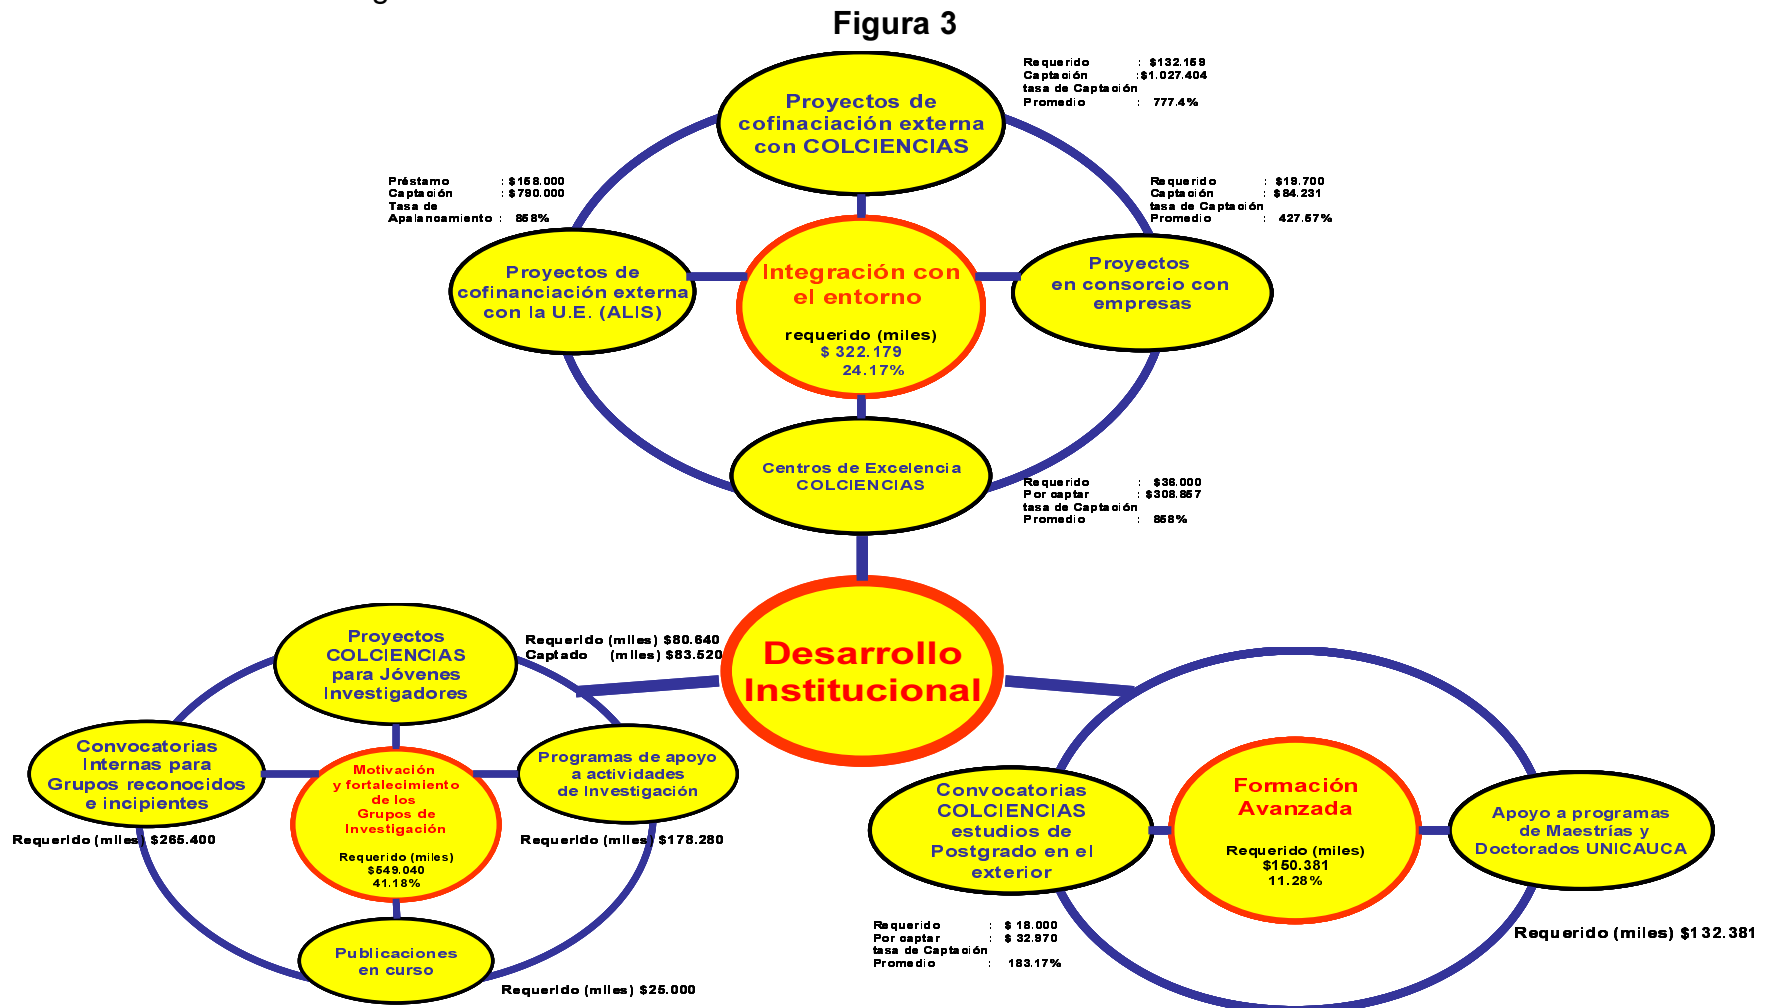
Figura 3

Proyectos de cofinaciación externa con COLCIENCIAS

Requerido : $132.159
Captación :$1.027.404
tasa de Captación
Promedio : 777.4%

Préstamo : $158.000
Captación : $790.000
Tasa de
Apalancamiento : 858%

Requerido : $19.700
Captación : $84.231
tasa de Captación
Promedio : 427.57%

Proyectos de cofinanciación externa con la U.E. (ALIS)

Integración con el entorno

requerido (miles)
$ 322.179
24.17%

Proyectos en consorcio con empresas

Centros de Excelencia COLCIENCIAS

Requerido : $36.000
Por captar : $308.857
tasa de Captación
Promedio : 858%

Proyectos COLCIENCIAS para Jóvenes Investigadores

Requerido (miles) $80.640
Captado (miles) $83.520

Desarrollo Institucional

Convocatorias Internas para Grupos reconocidos e incipientes

Motivación y fortalecimiento de los Grupos de Investigación

Requerido (miles)
$549.040
41.18%

Programas de apoyo a actividades de investigación

Requerido (miles) $265.400

Requerido (miles) $178.280

Publicaciones en curso

Requerido (miles) $25.000

Convocatorias COLCIENCIAS estudios de Postgrado en el exterior

Formación Avanzada

Requerido (miles)
$150.381
11.28%

Apoyo a programas de Maestrías y Doctorados UNICAUCA

Requerido : $ 18.000
Por captar : $ 32.970
tasa de Captación
Promedio : 183.17%

Requerido (miles) $132.381